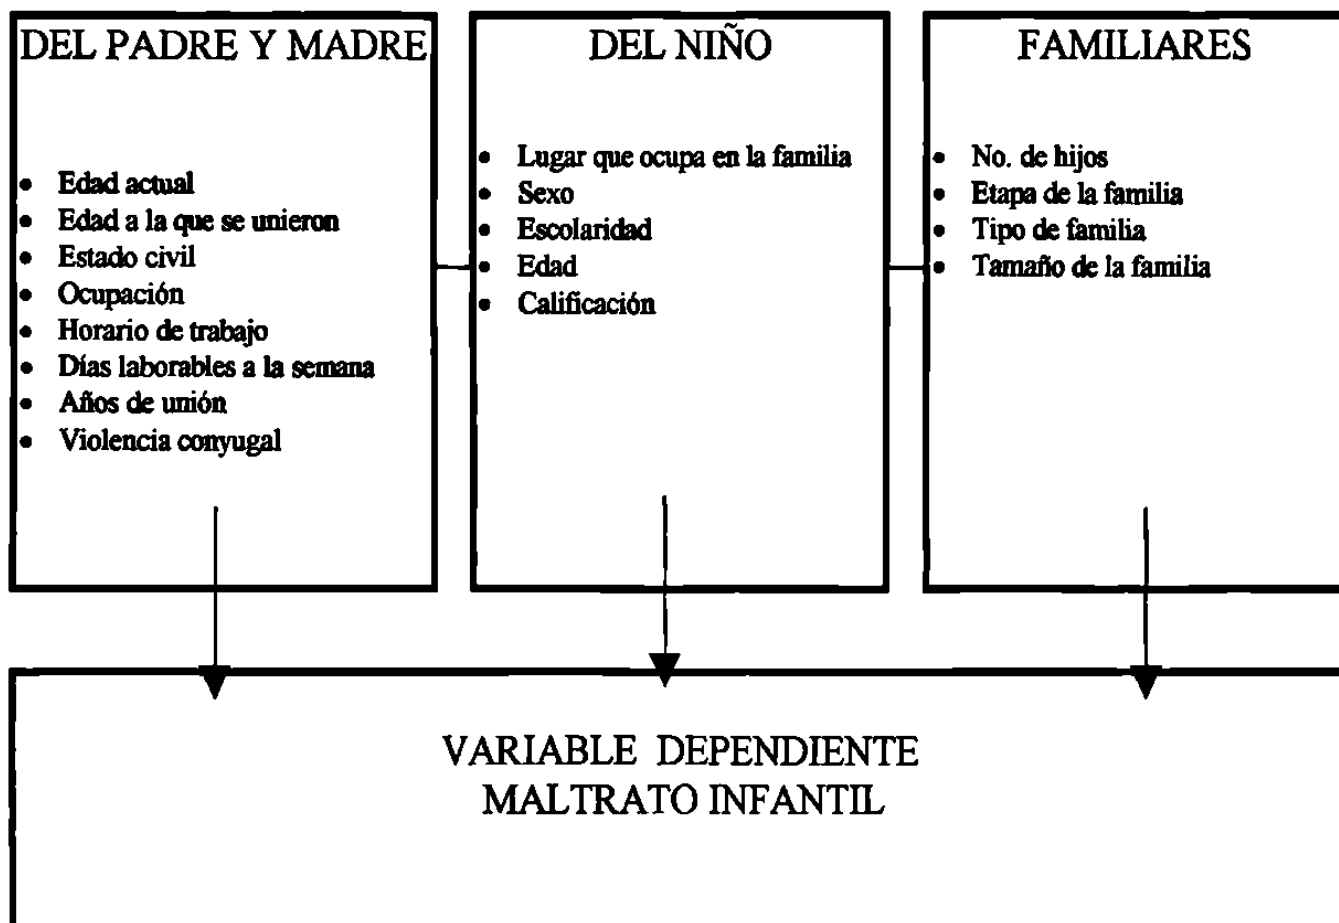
DEL PADRE Y MADRE

- Edad actual
- Edad a la que se unieron
- Estado civil
- Ocupación
- Horario de trabajo
- Días laborables a la semana
- Años de unión
- Violencia conyugal

DEL NIÑO

- Lugar que ocupa en la familia
- Sexo
- Escolaridad
- Edad
- Calificación

FAMILIARES

- No. de hijos
- Etapa de la familia
- Tipo de familia
- Tamaño de la familia

VARIABLE DEPENDIENTE
MALTRATO INFANTIL